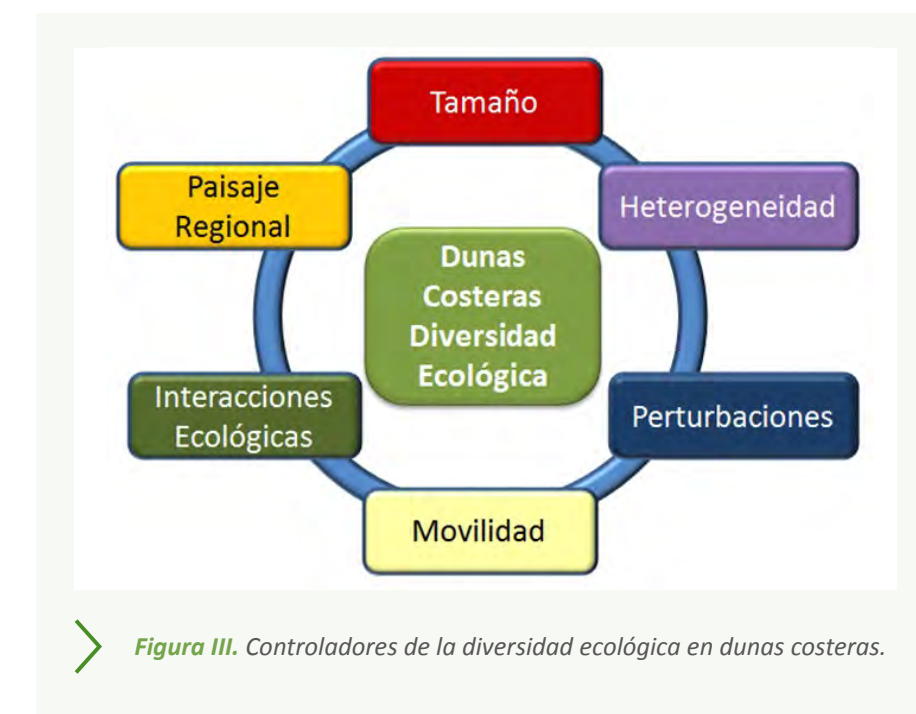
Tamaño

Paisaje Regional

Heterogeneidad

Dunas Costeras Diversidad Ecológica

Interacciones Ecológicas

Perturbaciones

Movilidad

Figura III. Controladores de la diversidad ecológica en dunas costeras.